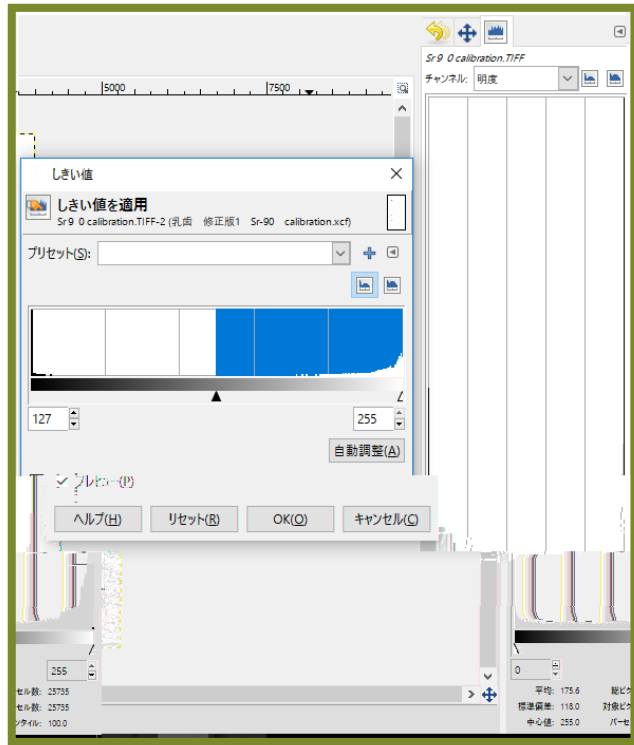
5000

7500

Sr 9 0 calibration.TIFF

チャンネル: 明度

しきい値

しきい値を適用

Sr 9 0 calibration.TIFF-2 (乳歯 修正版1 Sr-90 calibration.xcf)

プリセット(S):

127

255

自動調整(A)

プレビュー(P)

ヘルプ(H)

リセット(R)

OK(O)

キャンセル(C)

255

セル数: 25735

セル数: 25735

ンタイル: 100.0

0

平均: 175.6

標準偏差: 118.0

中心値: 255.0

総ピク

対象ピ

パーセ